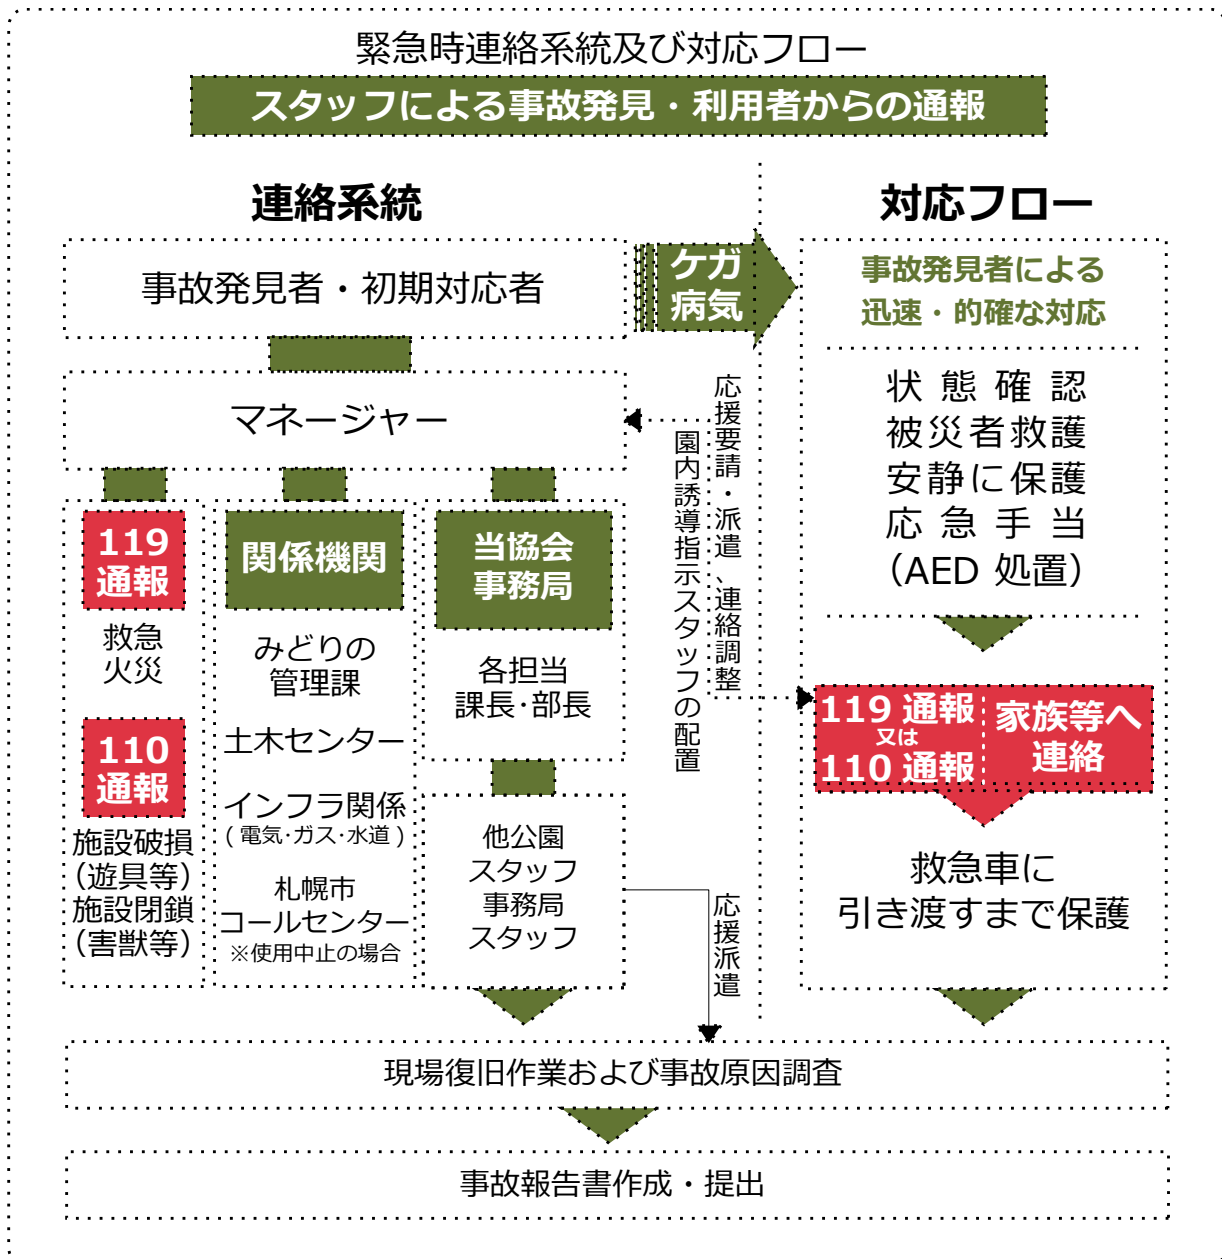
緊急時連絡系統及び対応フロー

スタッフによる事故発見・利用者からの通報

連絡系統

対応フロー

事故発見者・初期対応者

ケガ
病気

事故発見者による
迅速・的確な対応

マネージャー

応援要請・派遣、連絡調整

園内誘導指示スタッフの配置

状態確認
被災者救護
安静に保護
応急手当
(AED 処置)

119
通報

救急
火災

110
通報

施設破損
(遊具等)
施設閉鎖
(害獣等)

関係機関

みどりの
管理課

土木センター

インフラ関係
(電気·ガス·水道)

札幌市
コールセンター
※使用中止の場合

当協会
事務局

各担当
課長·部長

他公園
スタッフ
事務局
スタッフ

応援派遣

119 通報
又は
110 通報

家族等へ
連絡

救急車に
引き渡すまで保護

現場復旧作業および事故原因調査

事故報告書作成・提出